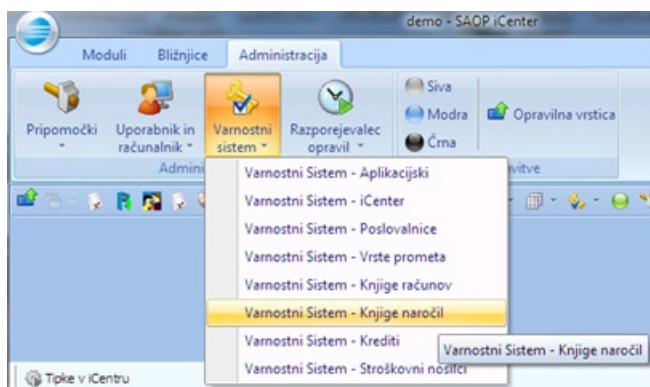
demo - SAOP iCenter

Moduli
Bližnjice
Administracija

Pripomočki
Uporabnik in računalnik
Varnostni sistem
Razporejevalec opravil
Siva
Modra
Črna
Opravilna vrstica
Admin
vitve

Varnostni Sistem - Aplikacijski
Varnostni Sistem - iCenter
Varnostni Sistem - Poslovalnice
Varnostni Sistem - Vrste prometa
Varnostni Sistem - Knjige računov
Varnostni Sistem - Knjige naročil
Varnostni Sistem - Krediti
Varnostni Sistem - Stroškovni nosilci

Varnostni Sistem - Knjige naročil

Tipke v iCentru